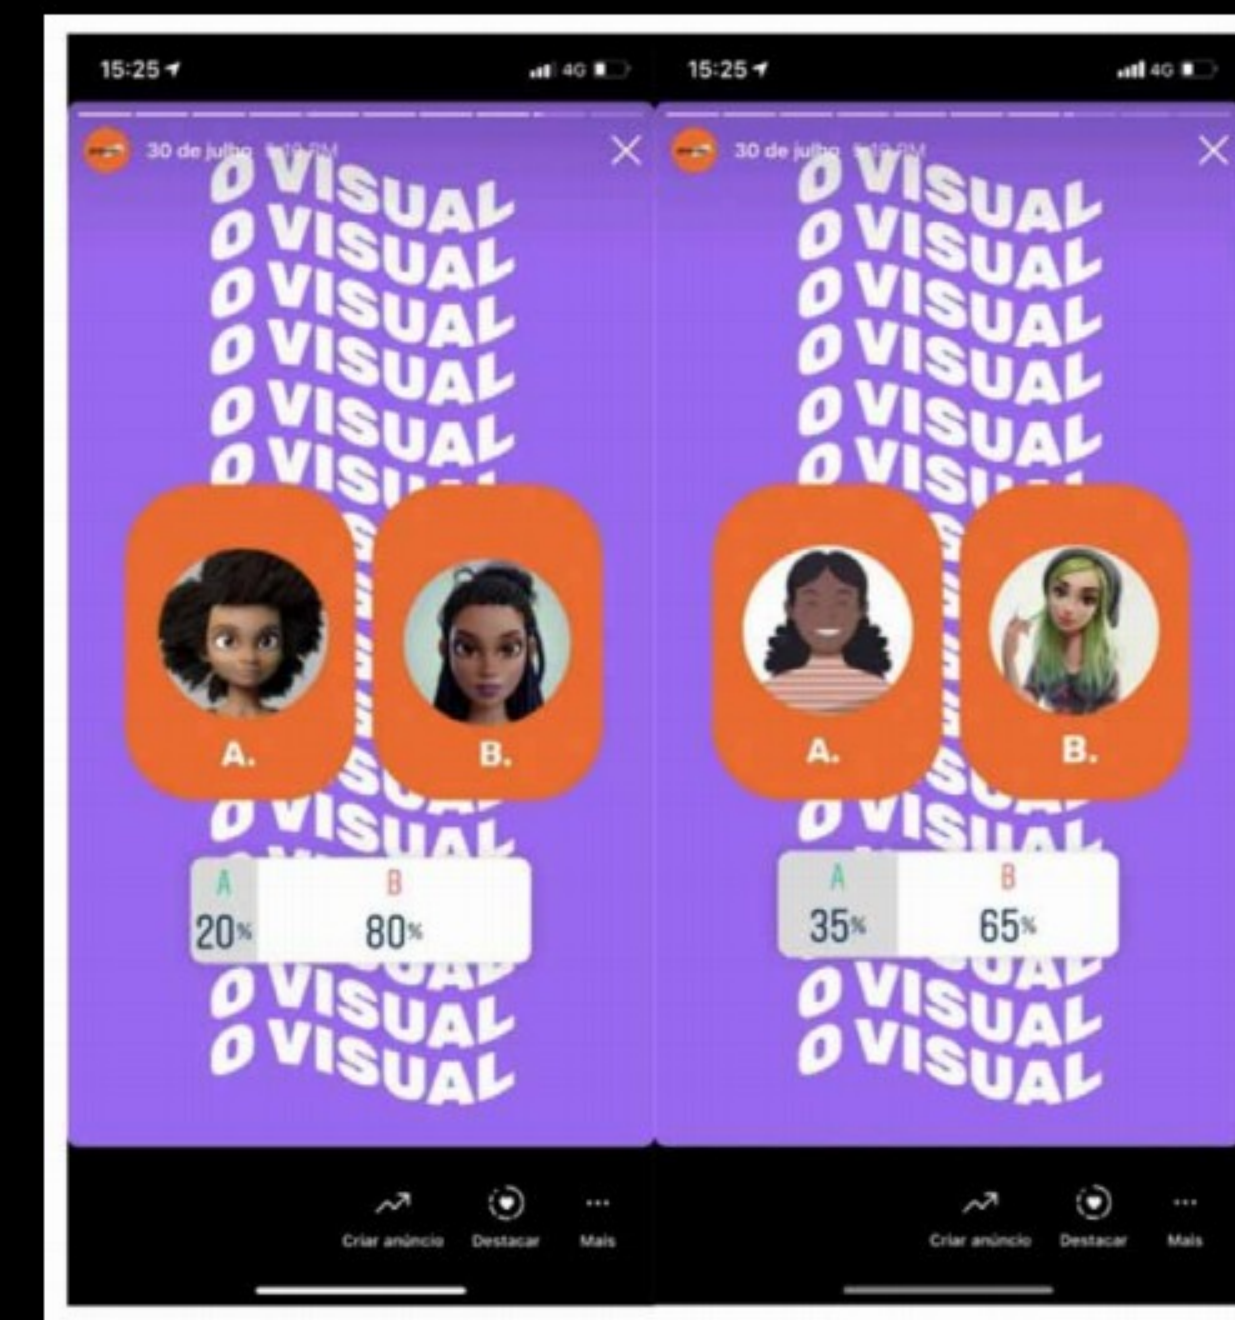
15:25 4G

30 de julho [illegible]

O VISUAL
O VISUAL
O VISUAL
O VISUAL
O VISUAL
O VISUAL
O VISU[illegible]

A.

B.

O VISUAL

| A | B |
|---|---|
| 20% | 80% |

O VISUAL
O VISUAL

Criar anúncio Destacar Mais

15:25 4G

30 de julho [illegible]

O VISUAL
O VISUAL
O VISUAL
O VISUAL
O VISUAL
O VISUAL
O VISU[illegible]

A.

B.

O VISUAL

| A | B |
|---|---|
| 35% | 65% |

O VISUAL
O VISUAL

Criar anúncio Destacar Mais